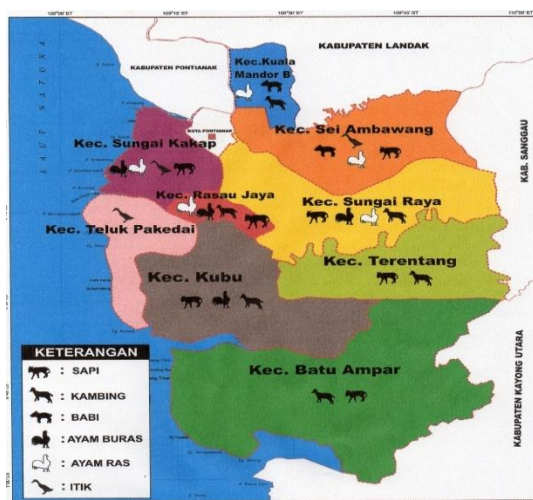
KABUPATEN LANDAK

KABUPATEN PONTIANAK

Kec. Kuala Mandor B

Kec. Sei Ambawang

KOTA PONTIANAK

Kec. Sungai Kakap

KAB. SANGGAU

Kec. Rasau Jaya

Kec. Sungai Raya

Kec. Teluk Pakedai

Kec. Kubu

Kec. Terentang

LAUT NATUNA

KETERANGAN

: SAPI

: KAMBING

: BABI

: AYAM BURAS

: AYAM RAS

: ITIK

Kec. Batu Ampar

KABUPATEN KAYONG UTARA